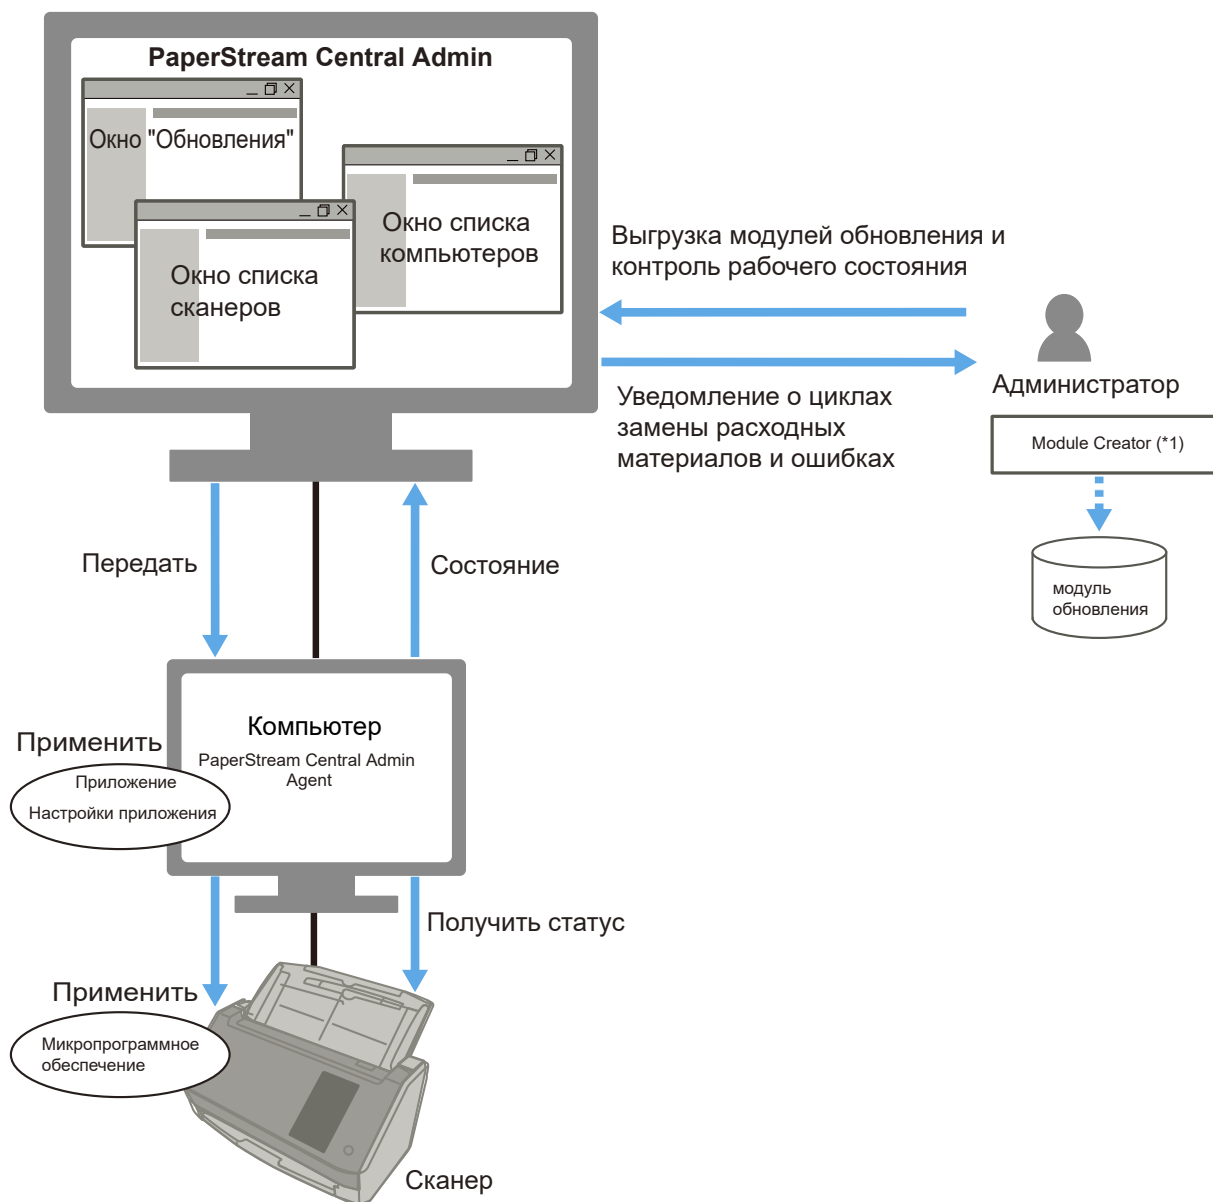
PaperStream Central Admin

Окно "Обновления"

Окно списка компьютеров

Окно списка сканеров

Выгрузка модулей обновления и контроль рабочего состояния

Администратор

Уведомление о циклах замены расходных материалов и ошибках

Module Creator (*1)

модуль обновления

Передать

Состояние

Компьютер

PaperStream Central Admin Agent

Применить

Приложение

Настройки приложения

Получить статус

Применить

Микропрограммное обеспечение

Сканер